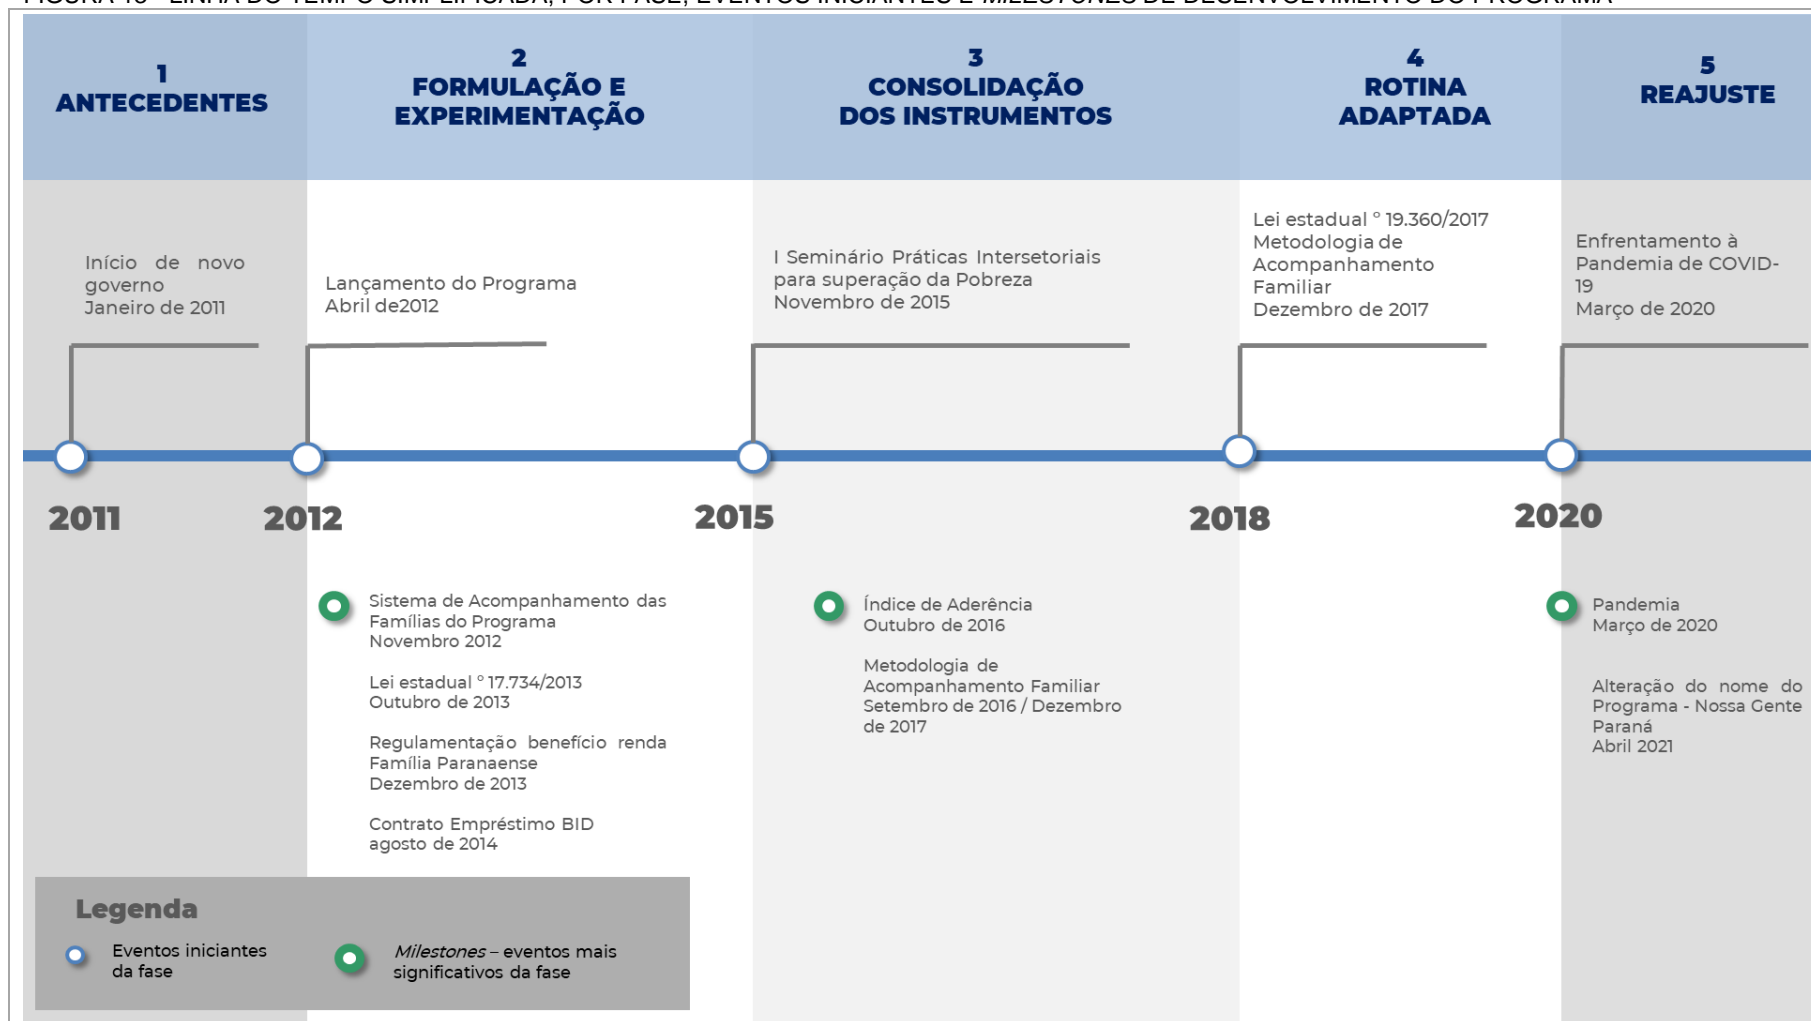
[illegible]

1
ANTECEDENTES

2
FORMULAÇÃO E EXPERIMENTAÇÃO

3
CONSOLIDAÇÃO DOS INSTRUMENTOS

4
ROTINA ADAPTADA

5
REAJUSTE

Início de novo governo
Janeiro de 2011

Lançamento do Programa
Abril de2012

I Seminário Práticas Intersetoriais para superação da Pobreza
Novembro de 2015

Lei estadual ° 19.360/2017
Metodologia de Acompanhamento Familiar
Dezembro de 2017

Enfrentamento à Pandemia de COVID-19
Março de 2020

2011

2012

2015

2018

2020

Sistema de Acompanhamento das Famílias do Programa
Novembro 2012

Lei estadual ° 17.734/2013
Outubro de 2013

Regulamentação benefício renda Família Paranaense
Dezembro de 2013

Contrato Empréstimo BID
agosto de 2014

Índice de Aderência
Outubro de 2016

Metodologia de Acompanhamento Familiar
Setembro de 2016 / Dezembro de 2017

Pandemia
Março de 2020

Alteração do nome do Programa - Nossa Gente Paraná
Abril 2021

Legenda

Eventos iniciantes da fase

*Milestones* – eventos mais significativos da fase